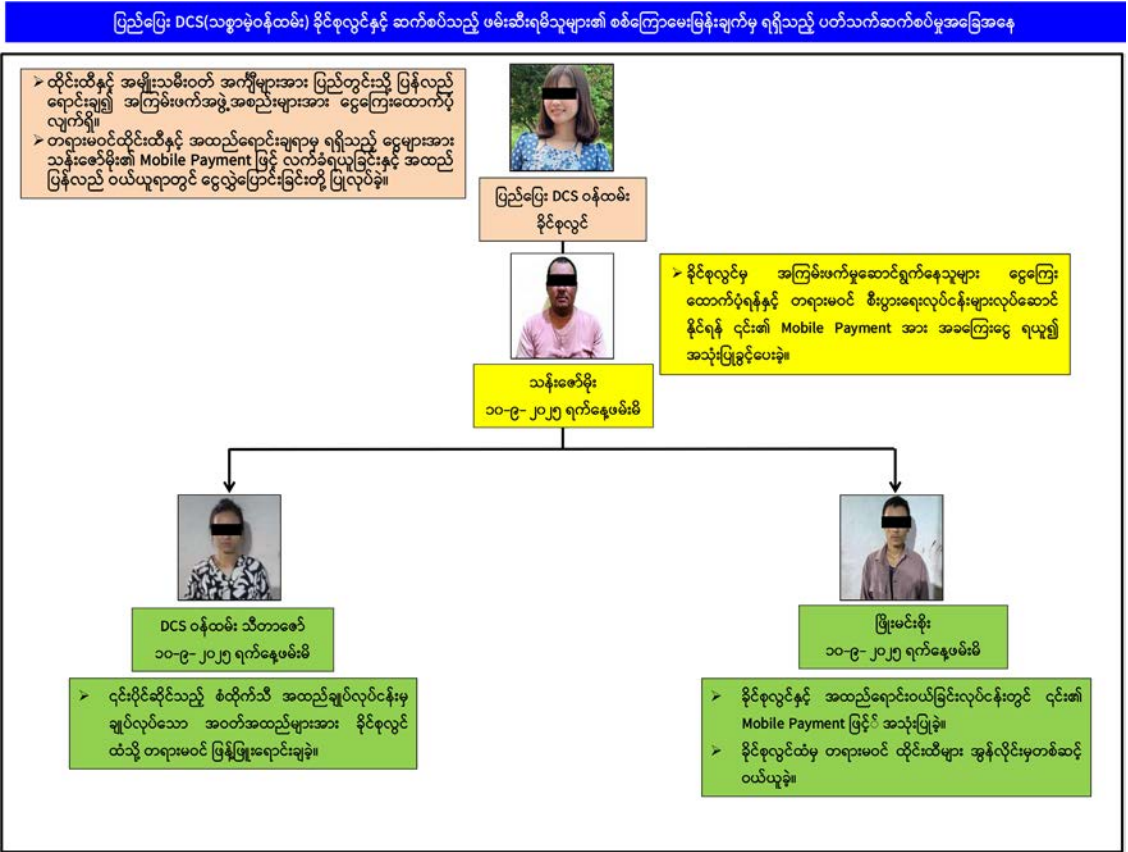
ပြည်ပြေး DCS(သစ္စာမဲ့ဝန်ထမ်း) ခိုင်စုလွင်နှင့် ဆက်စပ်သည့် ဖမ်းဆီးရမိသူများ၏ စစ်ကြောမေးမြန်းချက်မှ ရရှိသည့် ပတ်သက်ဆက်စပ်မှုအခြေအနေ

➢ ထိုင်းထီနှင့် အမျိုးသမီးဝတ် အကျီများအား ပြည်တွင်းသို့ ပြန်လည်ရောင်းချ၍ အကြမ်းဖက်အဖွဲ့အစည်းများအား ငွေကြေးထောက်ပံ့လျက်ရှိ။
➢ တရားမဝင်ထိုင်းထီနှင့် အထည်ရောင်းချရာမှ ရရှိသည့် ငွေများအား သန်းဇော်မိုး၏ Mobile Payment ဖြင့် လက်ခံရယူခြင်းနှင့် အထည်ပြန်လည် ဝယ်ယူရာတွင် ငွေလွှဲပြောင်းခြင်းတို့ ပြုလုပ်ခဲ့။

ပြည်ပြေး DCS ဝန်ထမ်း ခိုင်စုလွင်

➢ ခိုင်စုလွင်မှ အကြမ်းဖက်မှုဆောင်ရွက်နေသူများ ငွေကြေးထောက်ပံ့ရန်နှင့် တရားမဝင် စီးပွားရေးလုပ်ငန်းများလုပ်ဆောင်နိုင်ရန် ၎င်း၏ Mobile Payment အား အခကြေးငွေ ရယူ၍ အသုံးပြုခွင့်ပေးခဲ့။

သန်းဇော်မိုး
၁၀-၉-၂၀၂၅ ရက်နေ့ဖမ်းမိ

DCS ဝန်ထမ်း သီတာဇော်
၁၀-၉-၂၀၂၅ ရက်နေ့ဖမ်းမိ

➢ ၎င်းပိုင်ဆိုင်သည့် စံထိုက်သီ အထည်ချုပ်လုပ်ငန်းမှ ချုပ်လုပ်သော အဝတ်အထည်များအား ခိုင်စုလွင်ထံသို့ တရားမဝင် ဖြန့်ဖြူးရောင်းချခဲ့။

ဖြိုးမင်းစိုး
၁၀-၉-၂၀၂၅ ရက်နေ့ဖမ်းမိ

➢ ခိုင်စုလွင်နှင့် အထည်ရောင်းဝယ်ခြင်းလုပ်ငန်းတွင် ၎င်း၏ Mobile Payment ဖြင့် အသုံးပြုခဲ့။
➢ ခိုင်စုလွင်ထံမှ တရားမဝင် ထိုင်းထီများ အွန်လိုင်းမှတစ်ဆင့် ဝယ်ယူခဲ့။